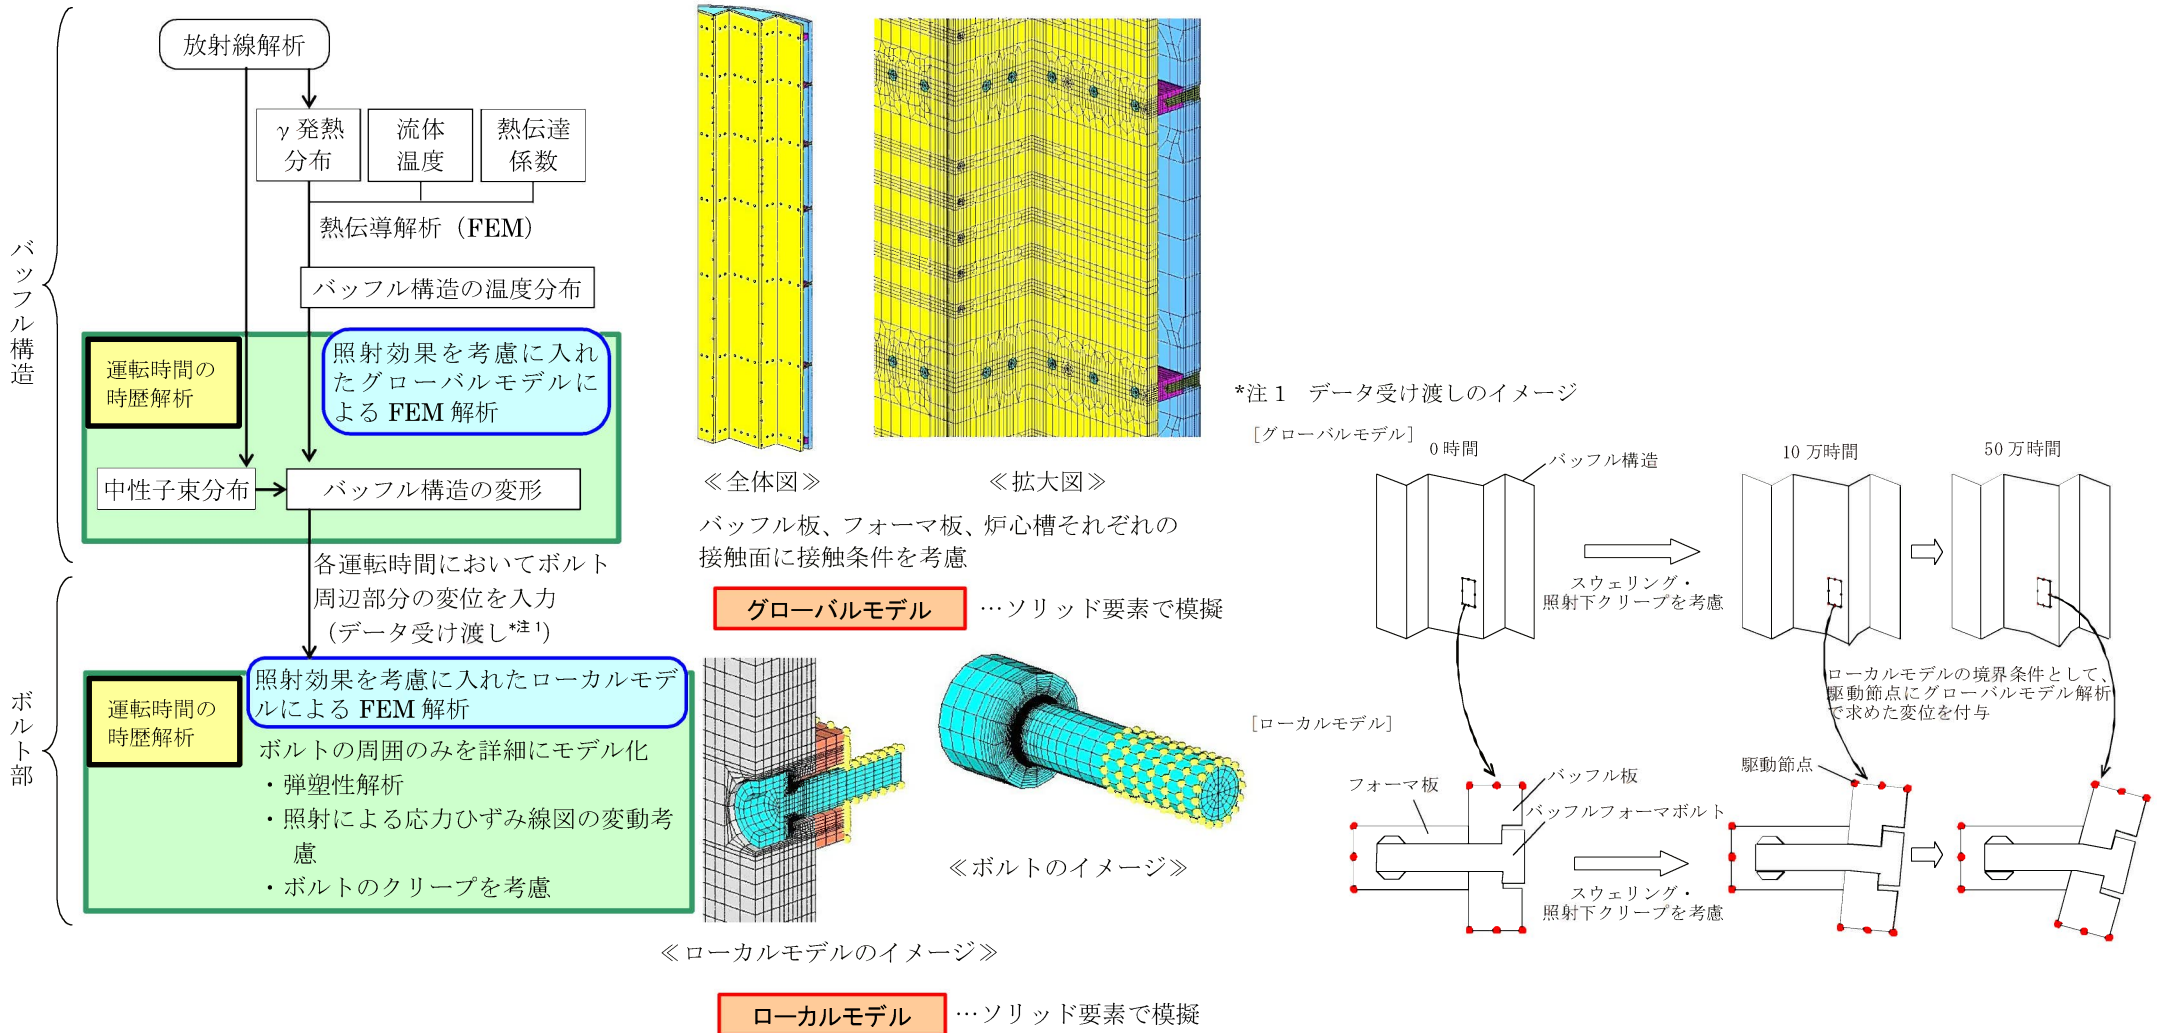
バッフル構造

放射線解析

γ 発熱分布

流体温度

熱伝達係数

熱伝導解析（FEM）

バッフル構造の温度分布

運転時間の時歴解析

照射効果を考慮に入れたグローバルモデルによる FEM 解析

中性子束分布

バッフル構造の変形

各運転時間においてボルト周辺部分の変位を入力（データ受け渡し$^{*注1}$）

ボルト部

運転時間の時歴解析

照射効果を考慮に入れたローカルモデルによる FEM 解析

ボルトの周囲のみを詳細にモデル化
・弾塑性解析
・照射による応力ひずみ線図の変動考慮
・ボルトのクリープを考慮

≪全体図≫

≪拡大図≫

バッフル板、フォーマ板、炉心槽それぞれの接触面に接触条件を考慮

グローバルモデル …ソリッド要素で模擬

≪ボルトのイメージ≫

≪ローカルモデルのイメージ≫

ローカルモデル …ソリッド要素で模擬

*注１　データ受け渡しのイメージ

［グローバルモデル］

0 時間

バッフル構造

10 万時間

50 万時間

スウェリング・照射下クリープを考慮

ローカルモデルの境界条件として、駆動節点にグローバルモデル解析で求めた変位を付与

［ローカルモデル］

フォーマ板

バッフル板

バッフルフォーマボルト

駆動節点

スウェリング・照射下クリープを考慮